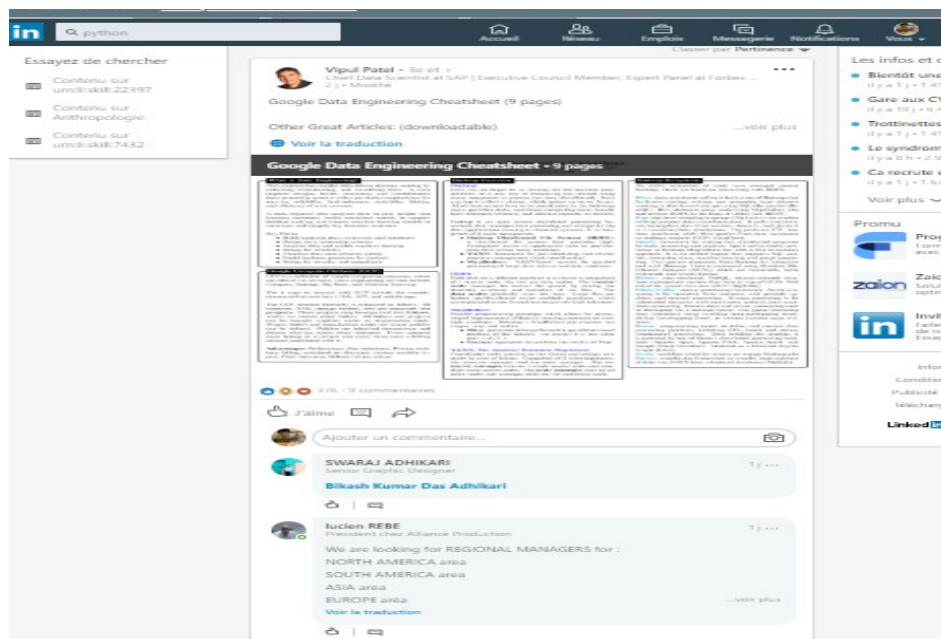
in python

Accueil Réseau Emplois Messagerie Notifications Vous

Essayez de chercher

Contenu sur urn:li:skill:22397

Contenu sur Anthropologie

Contenu sur urn:li:skill:7432

Classer par Pertinence

Vipul Patel • 3e et +
Chief Data Scientist at SAP | Executive Council Member, Expert Panel at Forbes ...
2 j • Modifié

•••

Google Data Engineering Cheatsheet (9 pages)

Other Great Articles: (downloadable)

...voir plus

Voir la traduction

Google Data Engineering Cheatsheet - 9 pages

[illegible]

376 • 9 commentaires

J'aime

Ajouter un commentaire...

SWARAJ ADHIKARI
Senior Graphic Designer
1 j •••

Bikash Kumar Das Adhikari

lucien REBE
President chez Alliance Production
1 j •••

We are looking for REGIONAL MANAGERS for :
NORTH AMERICA area
SOUTH AMERICA area
ASIA area
EUROPE area

...voir plus

Voir la traduction

Les infos et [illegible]

Bientôt une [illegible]
Il y a 1 j • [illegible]

Gare aux CV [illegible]
Il y a 19 j • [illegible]

Trottinettes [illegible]
Il y a 1 j • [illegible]

Le syndrome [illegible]
Il y a 8 h • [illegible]

Ça recrute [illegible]
Il y a 1 j • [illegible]

Voir plus

Promu

Prog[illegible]

Zaion

Invit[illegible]

Infos
Conditio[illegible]
Publicité
Télécharg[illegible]

Linked in